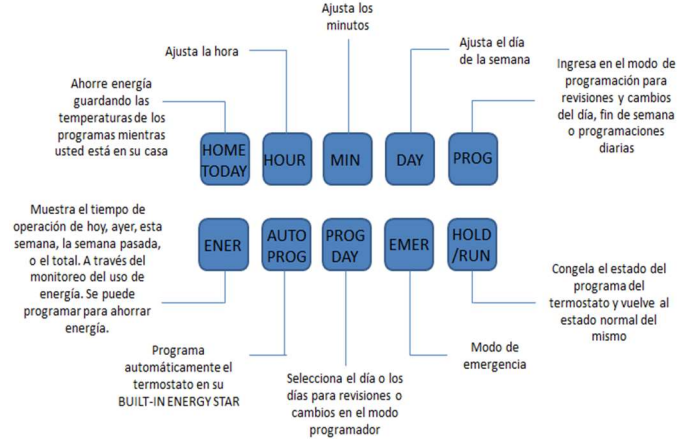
Ajusta los minutos

Ajusta la hora

Ajusta el día de la semana

Ingresa en el modo de programación para revisiones y cambios del día, fin de semana o programaciones diarias

Ahorre energía guardando las temperaturas de los programas mientras usted está en su casa

HOME TODAY

HOUR

MIN

DAY

PROG

Muestra el tiempo de operación de hoy, ayer, esta semana, la semana pasada, o el total. A través del monitoreo del uso de energía. Se puede programar para ahorrar energía.

ENER

AUTO PROG

PROG DAY

EMER

HOLD /RUN

Congela el estado del programa del termostato y vuelve al estado normal del mismo

Programa automáticamente el termostato en su BUILT-IN ENERGY STAR

Selecciona el día o los días para revisiones o cambios en el modo programador

Modo de emergencia